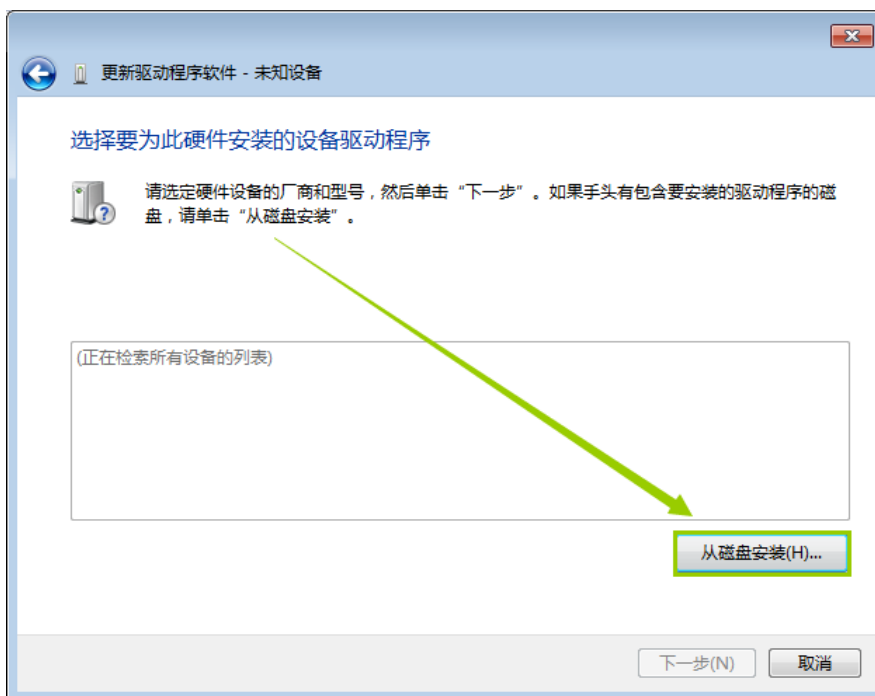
更新驱动程序软件 - 未知设备

选择要为此硬件安装的设备驱动程序

请选定硬件设备的厂商和型号，然后单击“下一步”。如果手头有包含要安装的驱动程序的磁盘，请单击“从磁盘安装”。

(正在检索所有设备的列表)

从磁盘安装(H)...

下一步(N)
取消